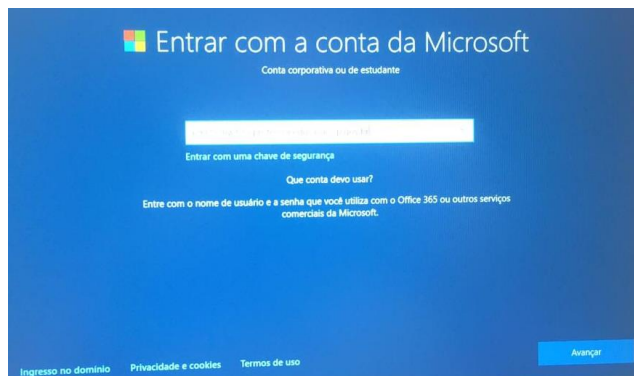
Entrar com a conta da Microsoft

Conta corporativa ou de estudante

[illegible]

Entrar com uma chave de segurança

Que conta devo usar?

Entre com o nome de usuário e a senha que você utiliza com o Office 365 ou outros serviços comerciais da Microsoft.

Ingresso no domínio Privacidade e cookies Termos de uso

Avançar